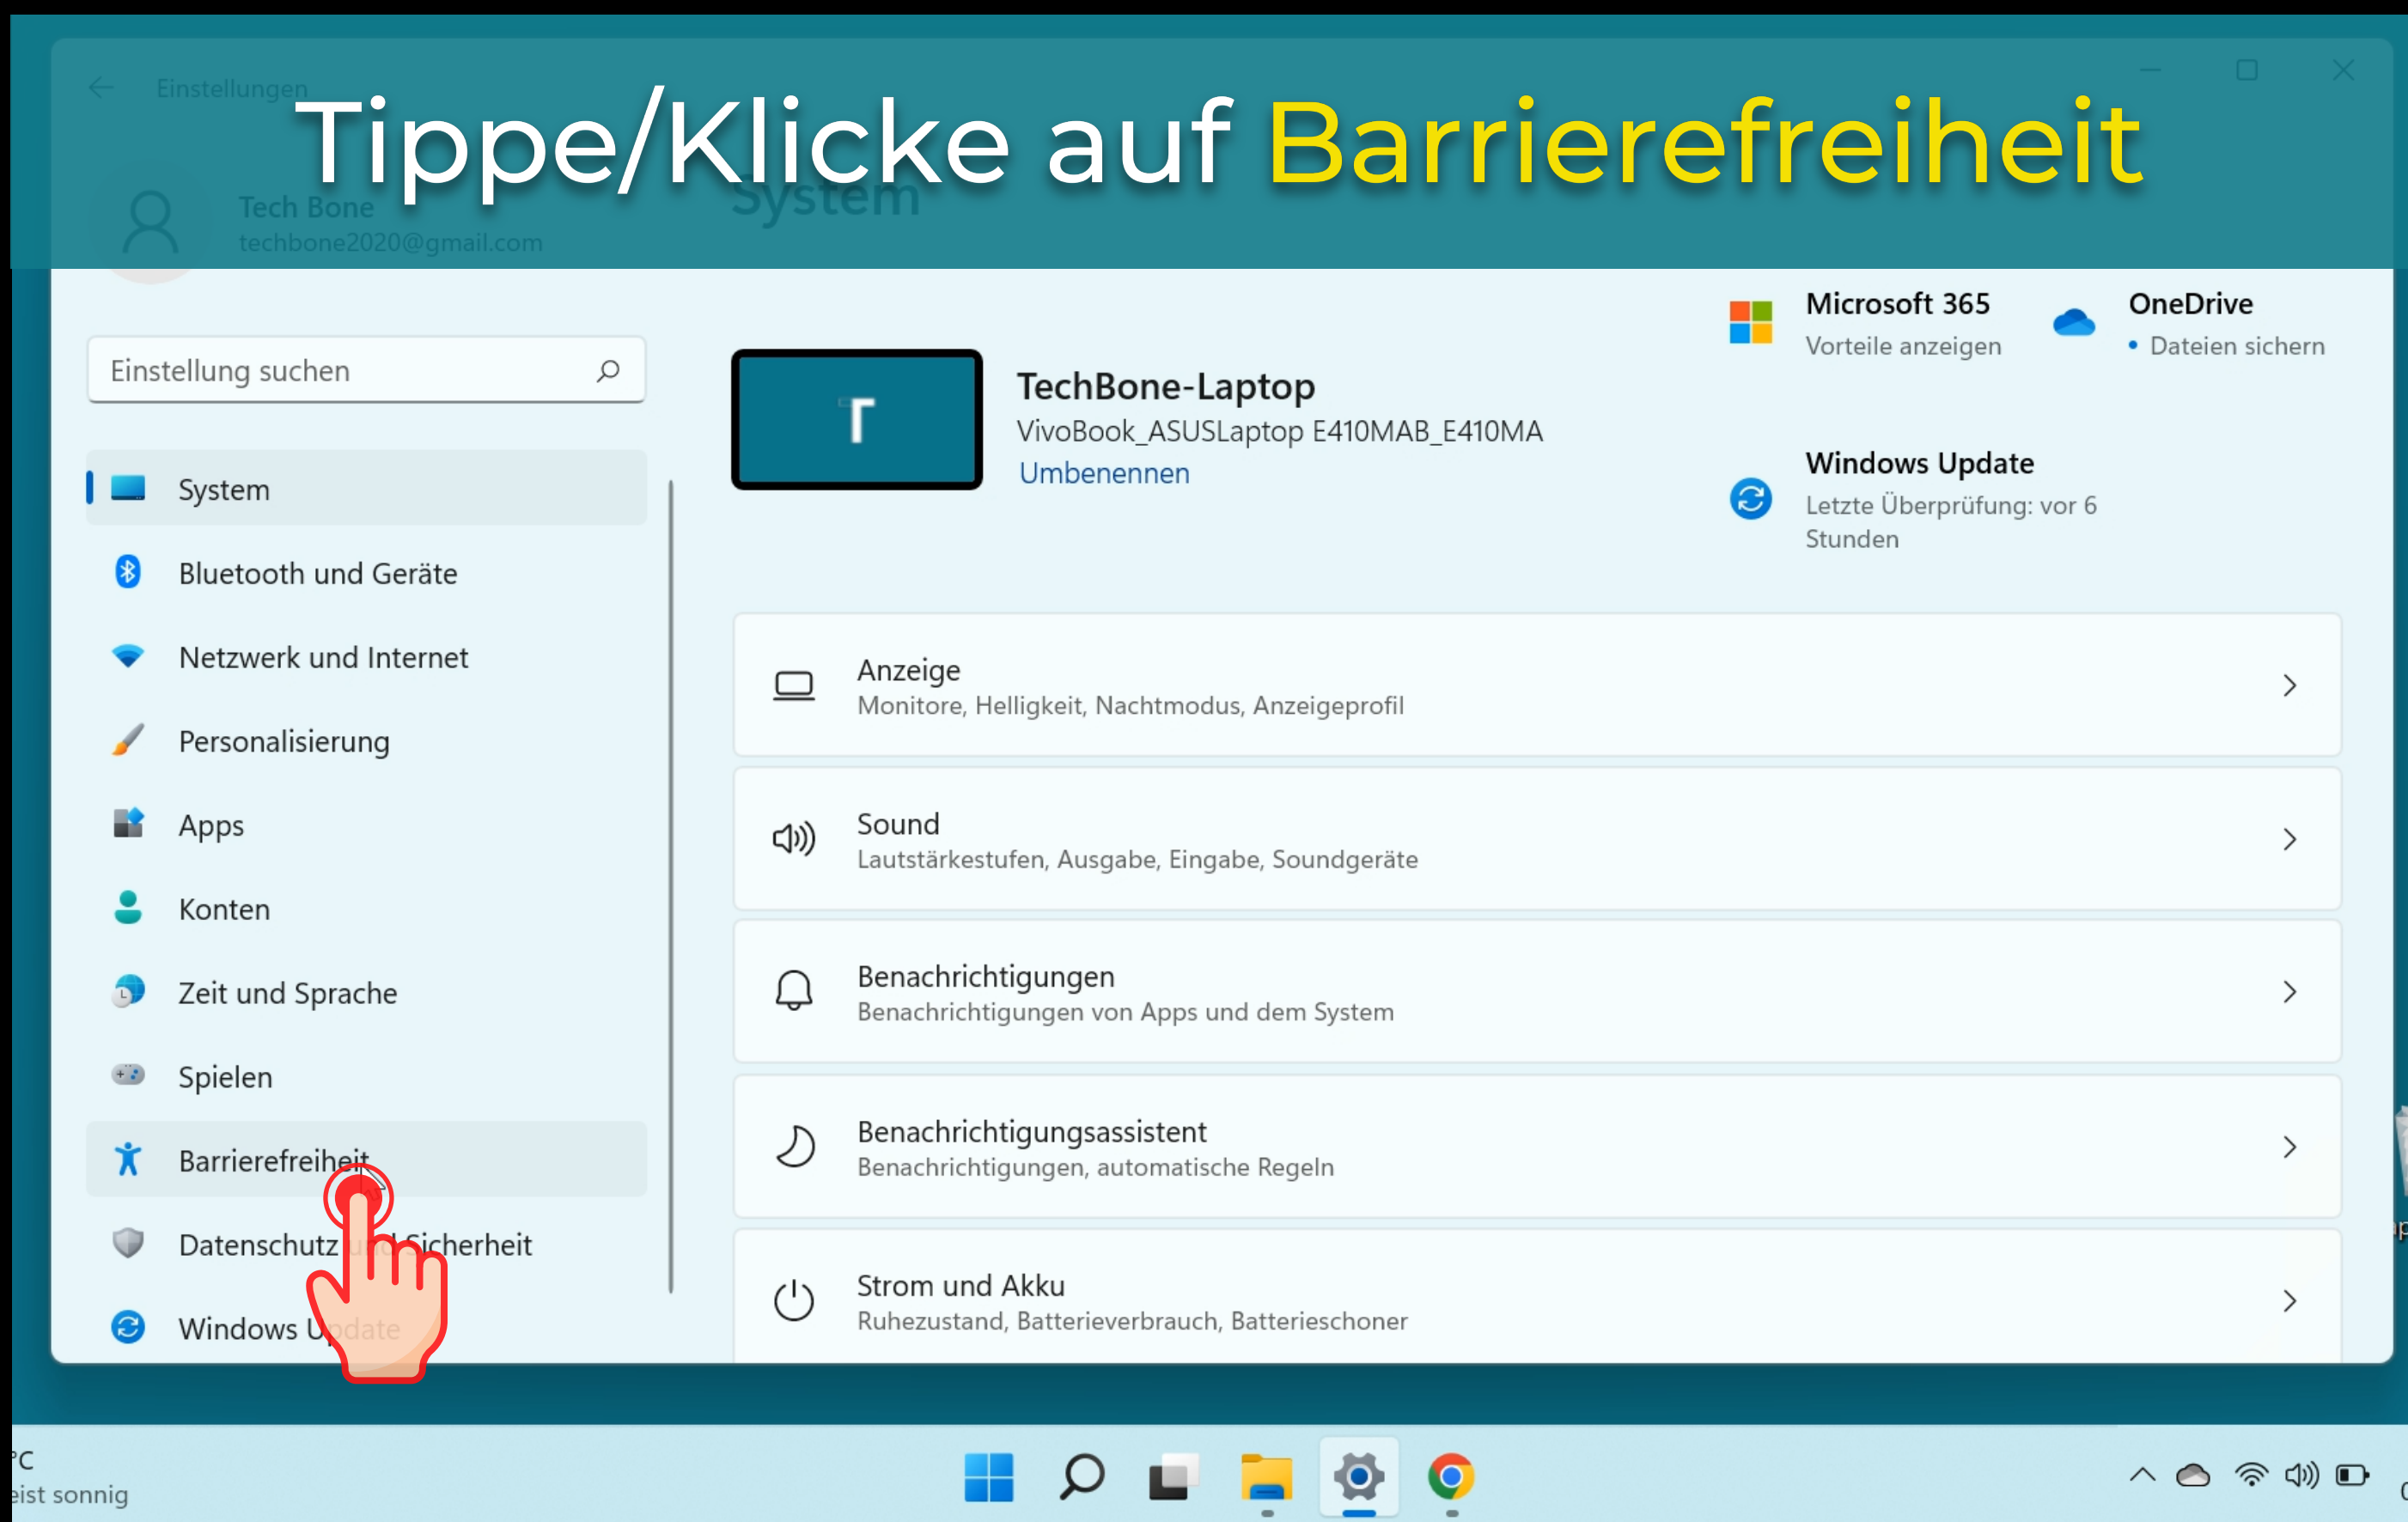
Einstellungen

Tippe/Klicke auf Barrierefreiheit

Tech Bone
techbone2020@gmail.com

System

Einstellung suchen

System
Bluetooth und Geräte
Netzwerk und Internet
Personalisierung
Apps
Konten
Zeit und Sprache
Spielen
Barrierefreiheit
Datenschutz und Sicherheit
Windows Update

T

TechBone-Laptop
VivoBook_ASUSLaptop E410MAB_E410MA
Umbenennen

Microsoft 365
Vorteile anzeigen

OneDrive
• Dateien sichern

Windows Update
Letzte Überprüfung: vor 6 Stunden

Anzeige
Monitore, Helligkeit, Nachtmodus, Anzeigeprofil

Sound
Lautstärkestufen, Ausgabe, Eingabe, Soundgeräte

Benachrichtigungen
Benachrichtigungen von Apps und dem System

Benachrichtigungsassistent
Benachrichtigungen, automatische Regeln

Strom und Akku
Ruhezustand, Batterieverbrauch, Batterieschoner

°C
eist sonnig